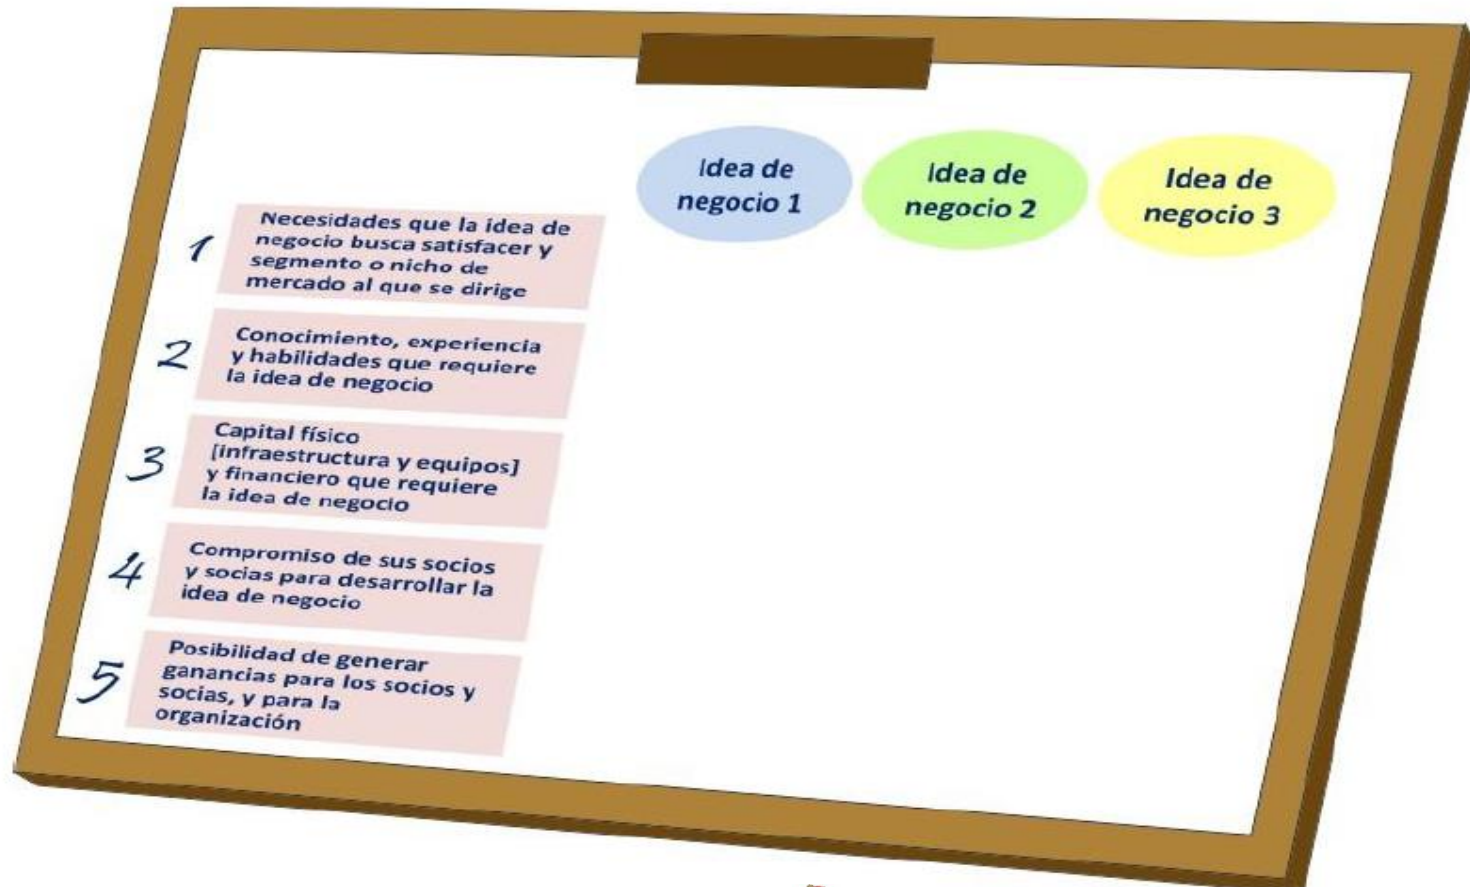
Idea de negocio 1

Idea de negocio 2

Idea de negocio 3

1 Necesidades que la idea de negocio busca satisfacer y segmento o nicho de mercado al que se dirige

2 Conocimiento, experiencia y habilidades que requiere la idea de negocio

3 Capital físico [infraestructura y equipos] y financiero que requiere la idea de negocio

4 Compromiso de sus socios y socias para desarrollar la idea de negocio

5 Posibilidad de generar ganancias para los socios y socias, y para la organización